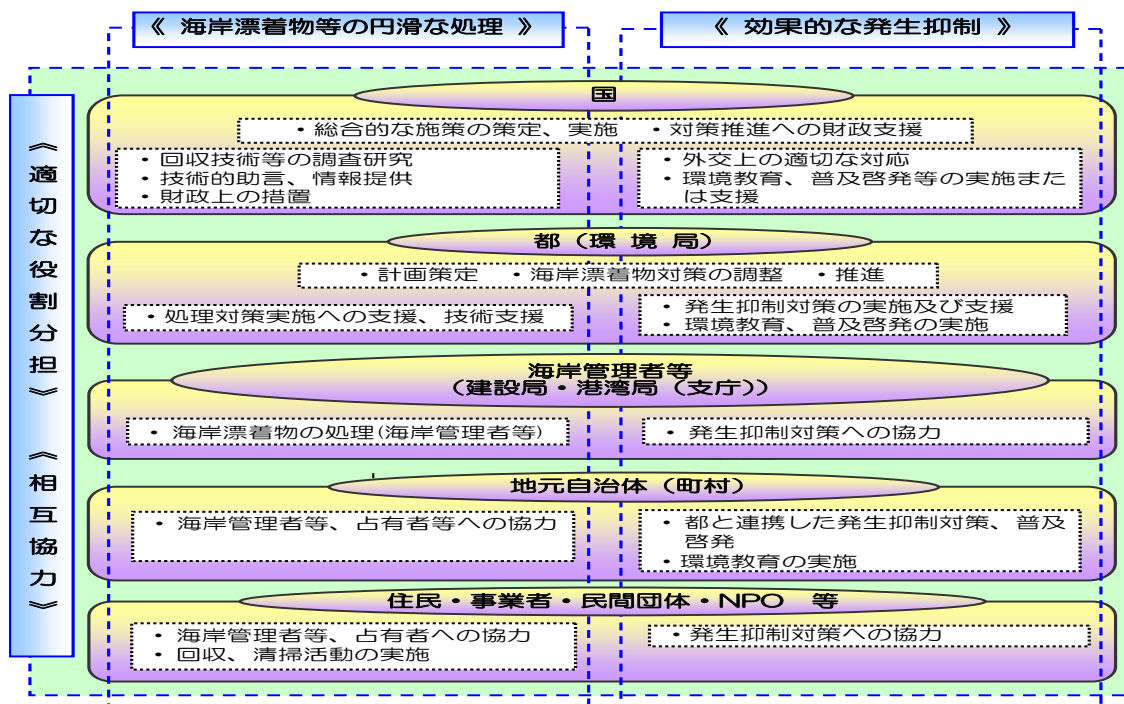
《 海岸漂着物等の円滑な処理 》

《 効果的な発生抑制 》

《適切な役割分担》

《相互協力》

国

・総合的な施策の策定、実施 ・対策推進への財政支援

・回収技術等の調査研究
・技術的助言、情報提供
・財政上の措置

・外交上の適切な対応
・環境教育、普及啓発等の実施または支援

都（環境局）

・計画策定 ・海岸漂着物対策の調整 ・推進

・処理対策実施への支援、技術支援

・発生抑制対策の実施及び支援
・環境教育、普及啓発の実施

海岸管理者等
（建設局・港湾局（支庁））

・海岸漂着物の処理(海岸管理者等)

・発生抑制対策への協力

地元自治体（町村）

・海岸管理者等、占有者等への協力

・都と連携した発生抑制対策、普及啓発
・環境教育の実施

住民・事業者・民間団体・NPO 等

・海岸管理者等、占有者への協力
・回収、清掃活動の実施

・発生抑制対策への協力